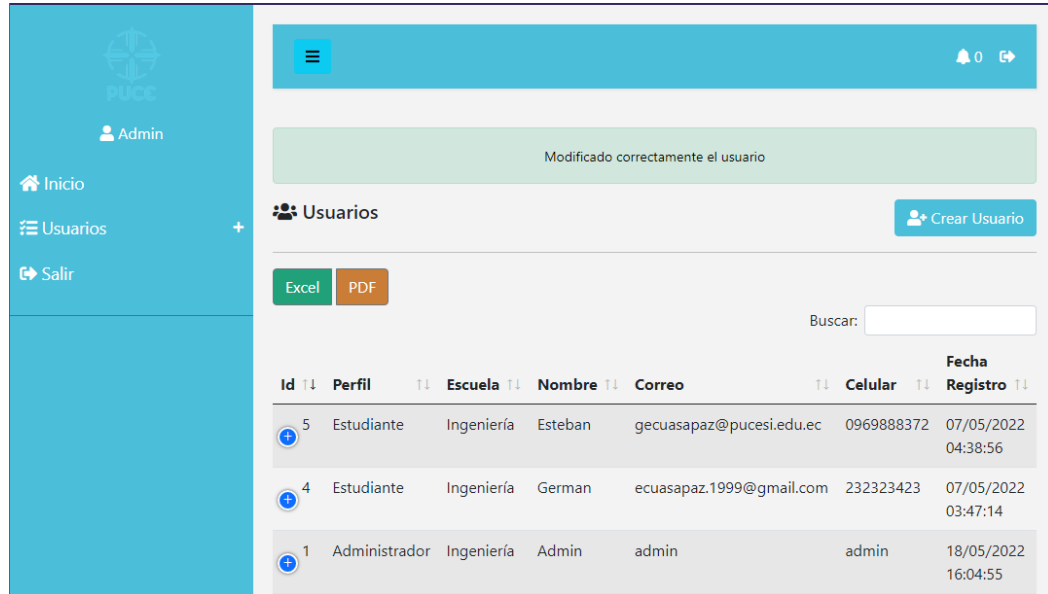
PUCE

Admin

Inicio

Usuarios +

Salir

0

Modificado correctamente el usuario

Usuarios

Crear Usuario

Excel PDF

Buscar:

| Id | Perfil | Escuela | Nombre | Correo | Celular | Fecha Registro |
|---|---|---|---|---|---|---|
| 5 | Estudiante | Ingeniería | Esteban | gecuasapaz@pucesi.edu.ec | 0969888372 | 07/05/2022 04:38:56 |
| 4 | Estudiante | Ingeniería | German | ecuasapaz.1999@gmail.com | 232323423 | 07/05/2022 03:47:14 |
| 1 | Administrador | Ingeniería | Admin | admin | admin | 18/05/2022 16:04:55 |